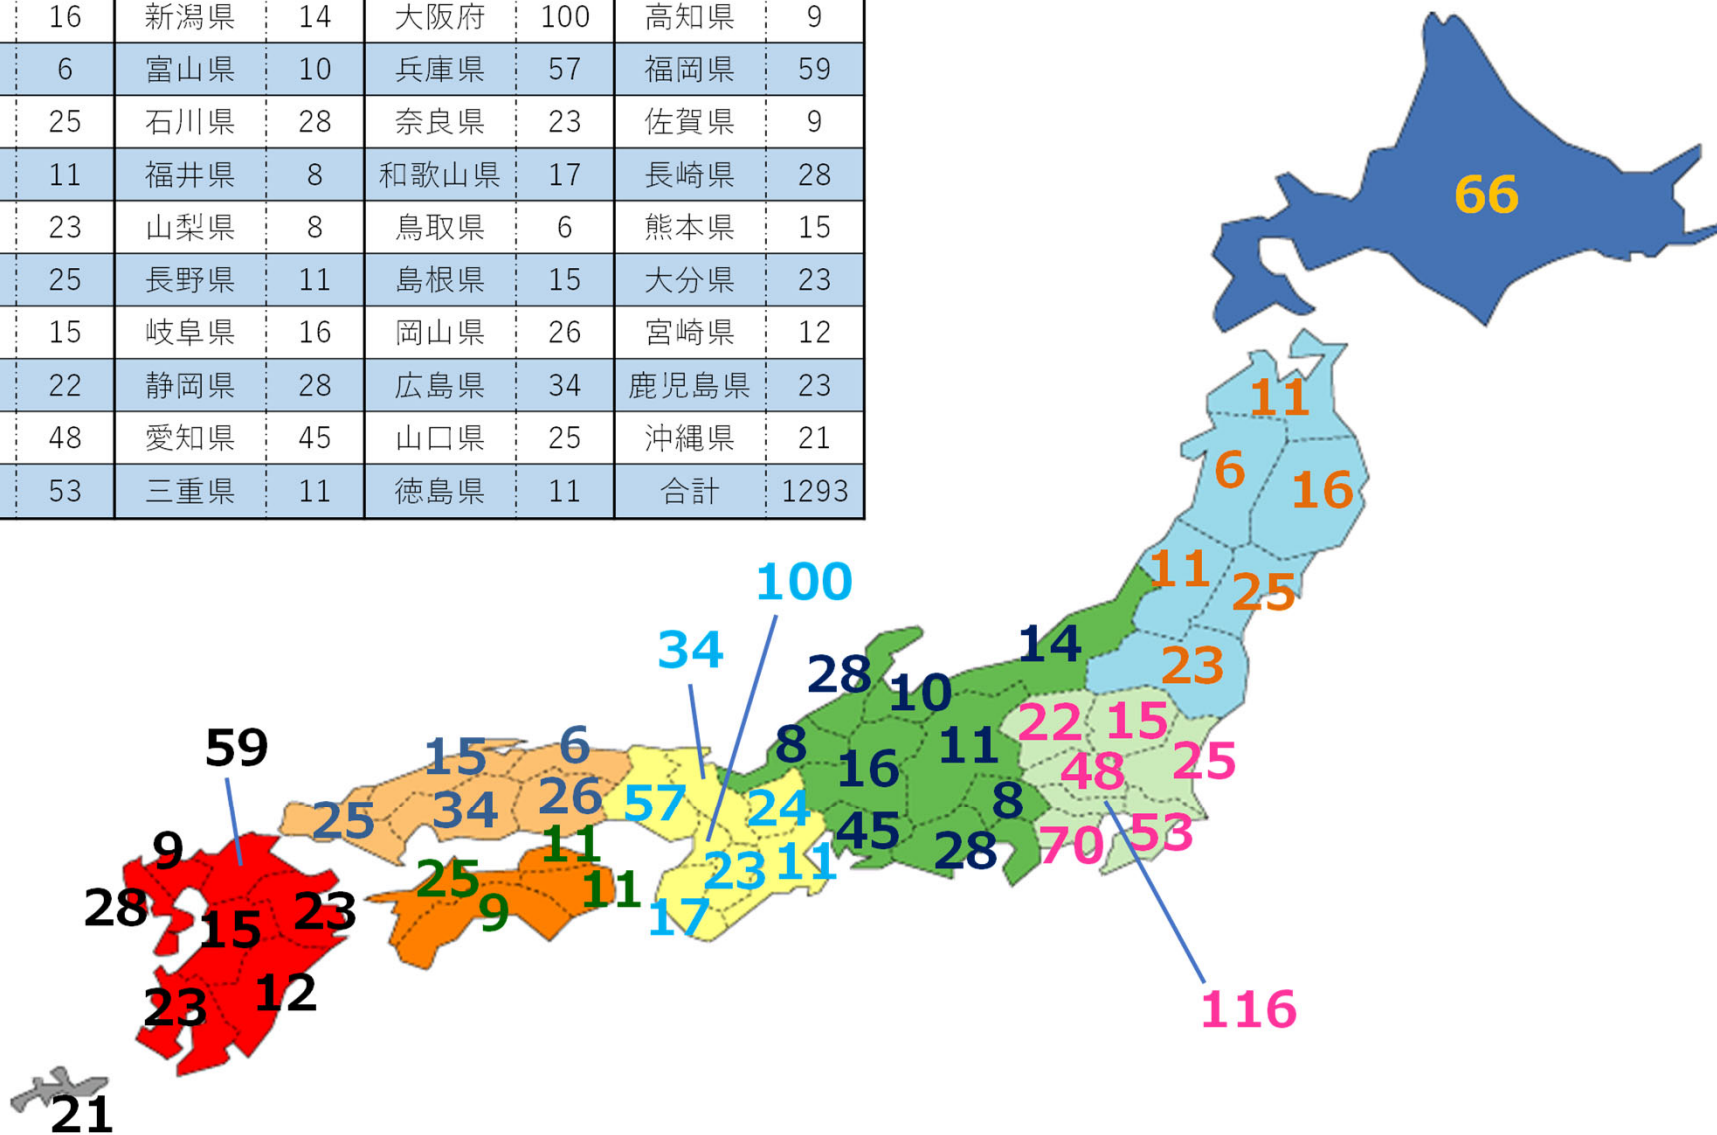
| 16 | 新潟県 | 14 | 大阪府 | 100 | 高知県 | 9 |
|---|---|---|---|---|---|---|
| 6 | 富山県 | 10 | 兵庫県 | 57 | 福岡県 | 59 |
| 25 | 石川県 | 28 | 奈良県 | 23 | 佐賀県 | 9 |
| 11 | 福井県 | 8 | 和歌山県 | 17 | 長崎県 | 28 |
| 23 | 山梨県 | 8 | 鳥取県 | 6 | 熊本県 | 15 |
| 25 | 長野県 | 11 | 島根県 | 15 | 大分県 | 23 |
| 15 | 岐阜県 | 16 | 岡山県 | 26 | 宮崎県 | 12 |
| 22 | 静岡県 | 28 | 広島県 | 34 | 鹿児島県 | 23 |
| 48 | 愛知県 | 45 | 山口県 | 25 | 沖縄県 | 21 |
| 53 | 三重県 | 11 | 徳島県 | 11 | 合計 | 1293 |

66
11
6
16
11
25
100
34
14
23
28
10
22
15
59
15
6
8
11
25
16
48
25
57
24
8
9
25
34
26
11
45
28
70
53
28
15
23
25
9
11
23
11
17
23
12
116
21